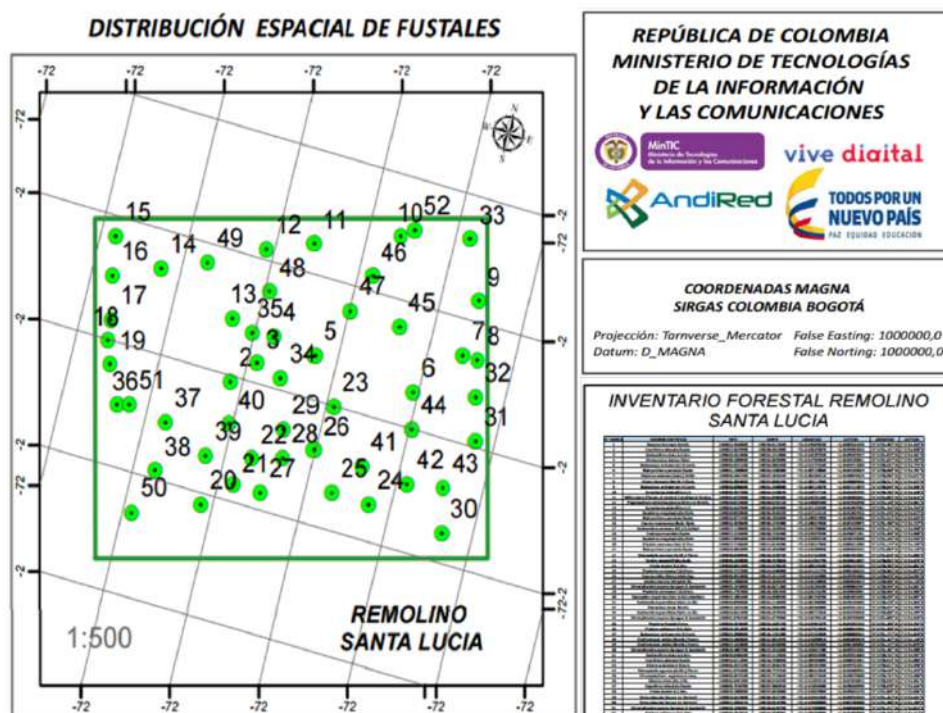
DISTRIBUCIÓN ESPACIAL DE FUSTALES

-72 -72 -72 -72 -72 -72

-72 -2 -2 -2 -72 -2

15 16 14 49 12 11 10 52 33 46 48 17 47 9 13 35 4 45 18 19 3 5 7 8 2 34 6 32 36 51 37 23 40 29 44 31 26 39 22 28 41 38 21 27 25 42 43 20 24 50 30

-2 -72 -2 -2 -2 -72-2

1:500

REMOLINO SANTA LUCIA

-72 -72 -72 -72 -72 -72

REPÚBLICA DE COLOMBIA
MINISTERIO DE TECNOLOGÍAS DE LA INFORMACIÓN Y LAS COMUNICACIONES

MinTIC Ministerio de Tecnologías de la Información y las Comunicaciones
vive digital
AndiRed
TODOS POR UN NUEVO PAÍS
PAZ EQUIDAD EDUCACIÓN

COORDENADAS MAGNA SIRGAS COLOMBIA BOGOTÁ

Projección: Tarnverse_Mercator False Easting: 1000000,0
Datum: D_MAGNA False Norting: 1000000,0

INVENTARIO FORESTAL REMOLINO SANTA LUCIA

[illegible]